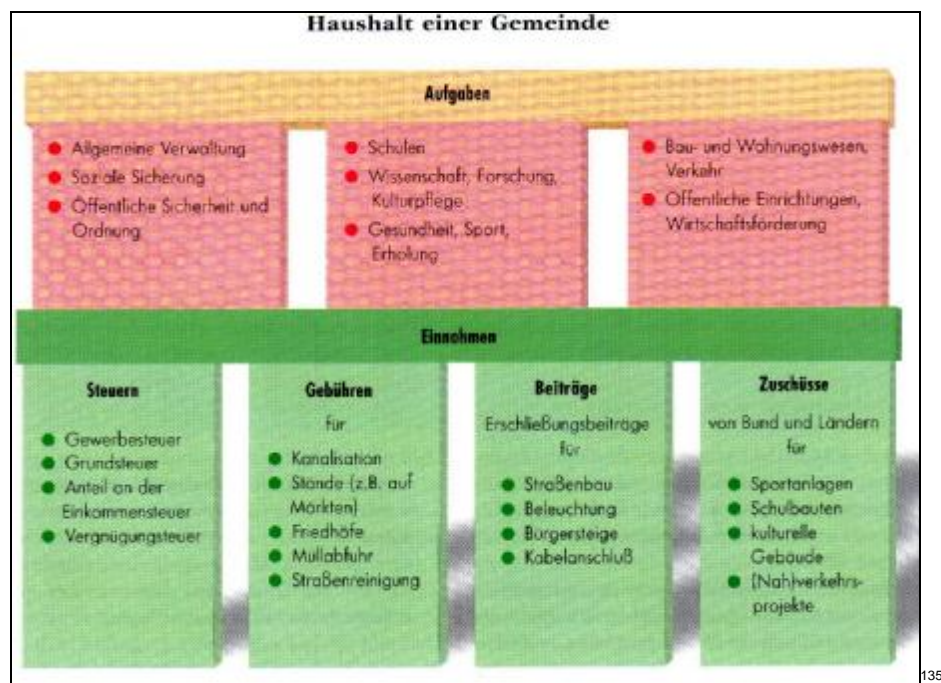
Haushalt einer Gemeinde

Aufgaben

- Allgemeine Verwaltung
- Soziale Sicherung
- Öffentliche Sicherheit und Ordnung

- Schulen
- Wissenschaft, Forschung, Kulturpflege
- Gesundheit, Sport, Erholung

- Bau- und Wohnungswesen, Verkehr
- Öffentliche Einrichtungen, Wirtschaftsförderung

Einnahmen

Steuern
- Gewerbesteuer
- Grundsteuer
- Anteil an der Einkommensteuer
- Vergnügungsteuer

Gebühren
für
- Kanalisation
- Stände (z.B. auf Märkten)
- Friedhöfe
- Müllabfuhr
- Straßenreinigung

Beiträge
Erschließungsbeiträge für
- Straßenbau
- Beleuchtung
- Bürgersteige
- Kabelanschluß

Zuschüsse
von Bund und Ländern für
- Sportanlagen
- Schulbauten
- kulturelle Gebäude
- (Nah)verkehrsprojekte

135